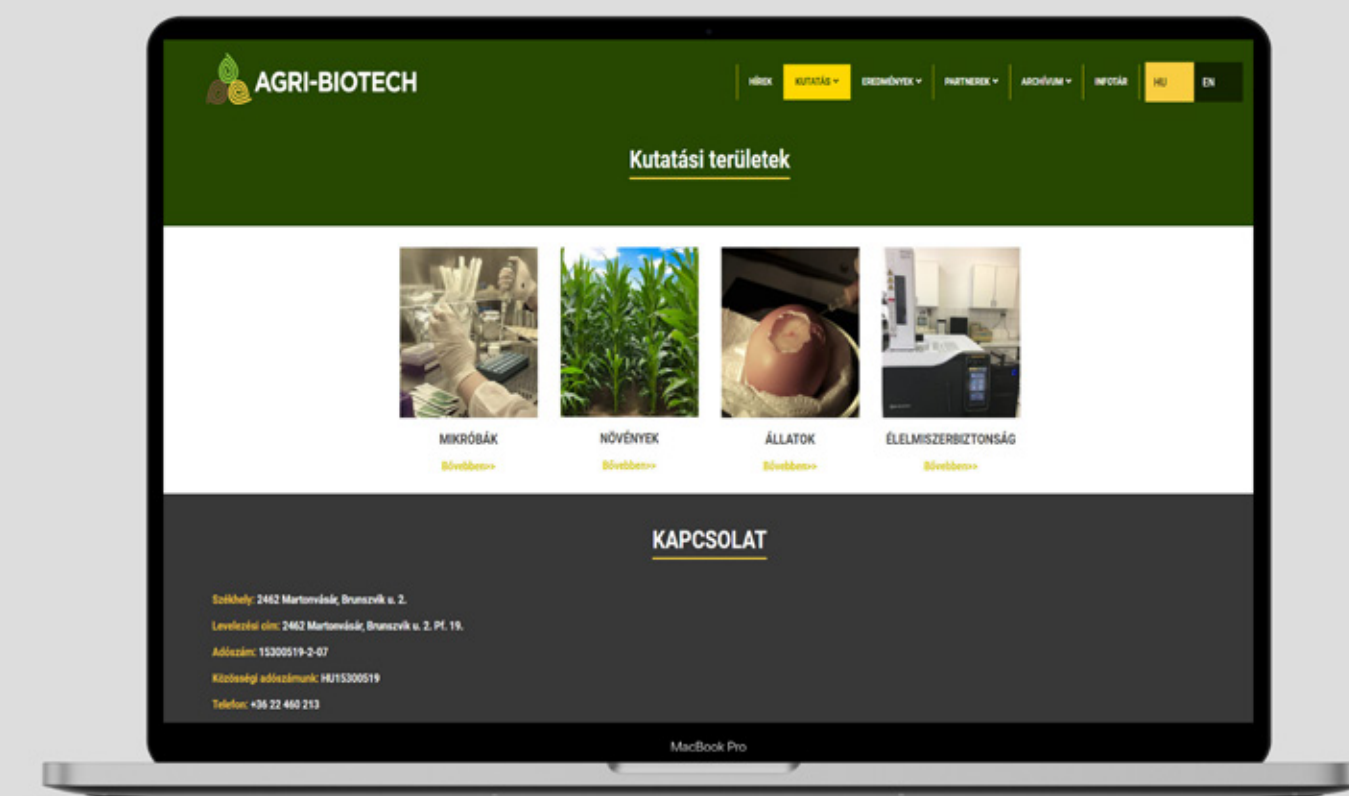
AGRI-BIOTECH

HÍREK KUTATÁS EREDMÉNYEK PARTNEREK ARCHÍVUM INFOTÁR HU EN

Kutatási területek

MIKRÓBÁK
Bővebben»

NÖVÉNYEK
Bővebben»

ÁLLATOK
Bővebben»

ÉLELMISZERBIZTONSÁG
Bővebben»

KAPCSOLAT

Székhely: 2462 Martonvásár, Brunszvik u. 2.

Levelezési cím: 2462 Martonvásár, Brunszvik u. 2. Pf. 19.

Adószám: 15300519-2-07

Közösségi adószámunk: HU15300519

Telefon: +36 22 460 213

MacBook Pro